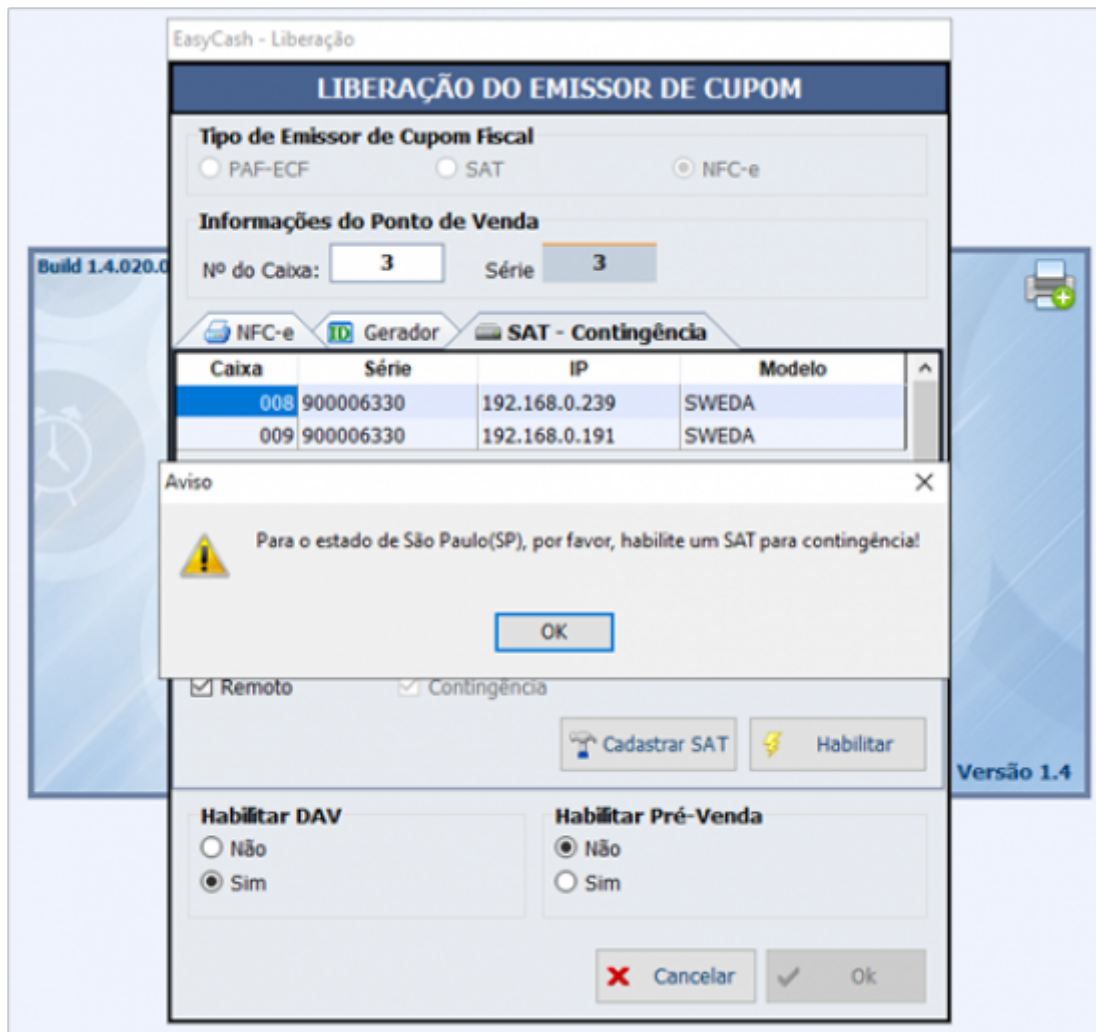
EasyCash - Liberação

LIBERAÇÃO DO EMISSOR DE CUPOM

Tipo de Emissor de Cupom Fiscal
PAF-ECF
SAT
NFC-e

Informações do Ponto de Venda
Nº do Caixa: 3
Série 3

Build 1.4.020.0

NFC-e
Gerador
SAT - Contingência

| Caixa | Série | IP | Modelo |
|---|---|---|---|
| 008 | 900006330 | 192.168.0.239 | SWEDA |
| 009 | 900006330 | 192.168.0.191 | SWEDA |

Aviso

Para o estado de São Paulo(SP), por favor, habilite um SAT para contingência!

OK

Remoto
Contingência

Cadastrar SAT
Habilitar

Versão 1.4

Habilitar DAV
Não
Sim

Habilitar Pré-Venda
Não
Sim

Cancelar
Ok